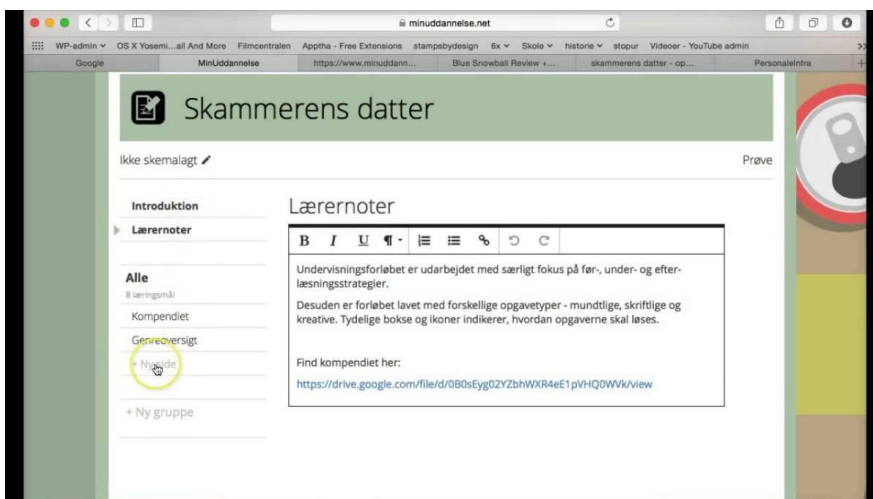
minuddannelse.net

WP-admin OS X Yosemi...ail And More Filmcentralen Apptha - Free Extensions stampsbydesign 6x Skole historie stopur Videoer - YouTube admin

Google MinUddannelse https://www.minuddann... Blue Snowball Review +... skammerens datter - op... Personaleintra

Skammerens datter

Ikke skemalagt

Prøve

Introduktion

Lærernoter

Alle

8 læringsmål

Kompendiet

Genreoversigt

+ Ny side

+ Ny gruppe

Lærernoter

B I U ¶

Undervisningsforløbet er udarbejdet med særligt fokus på før-, under- og efter-læsningsstrategier.

Desuden er forløbet lavet med forskellige opgavetyper - mundtlige, skriftlige og kreative. Tydelige bokse og ikoner indikerer, hvordan opgaverne skal løses.

Find kompendiet her:

https://drive.google.com/file/d/0B0sEyg02YZbhWXR4eE1pVHQ0WVk/view